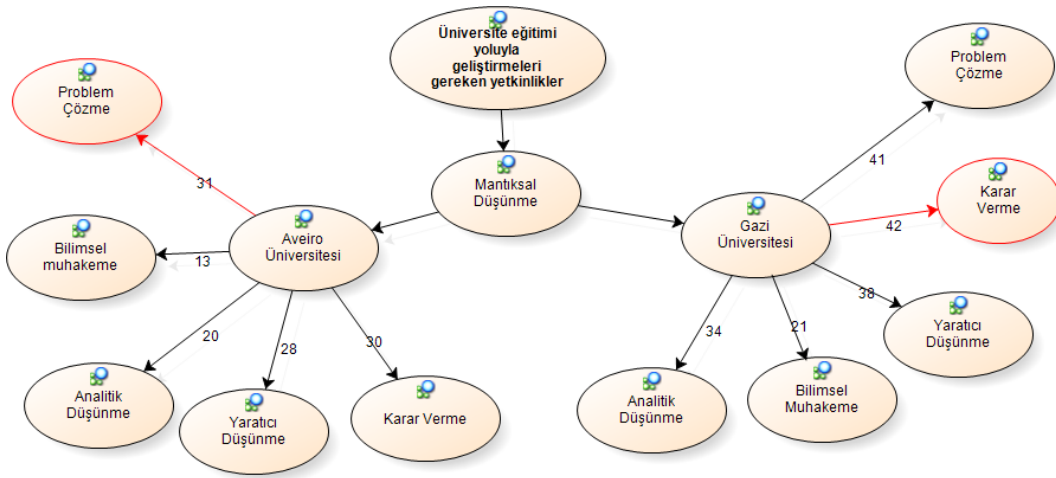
Üniversite eğitimi yoluyla geliştirmeleri gereken yetkinlikler

Problem Çözme

31

Mantıksal Düşünme

Aveiro Üniversitesi

Bilimsel muhakeme

13

20

28

30

Analitik Düşünme

Yaratıcı Düşünme

Karar Verme

Problem Çözme

41

Karar Verme

42

Gazi Üniversitesi

38

34

21

Yaratıcı Düşünme

Analitik Düşünme

Bilimsel Muhakeme